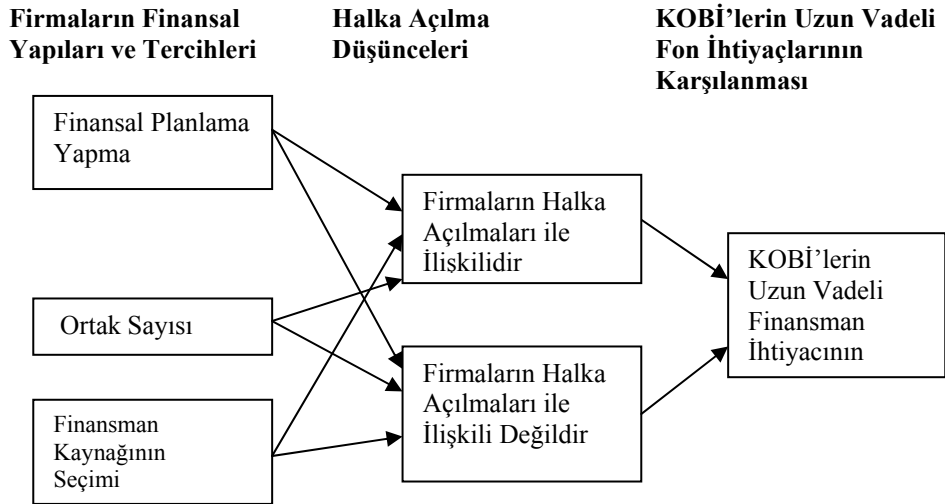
Firmaların Finansal Yapıları ve Tercihleri

Halka Açılma Düşünceleri

KOBİ'lerin Uzun Vadeli Fon İhtiyaçlarının Karşılanması

Finansal Planlama Yapma

Ortak Sayısı

Finansman Kaynağının Seçimi

Firmaların Halka Açılmaları ile İlişkilidir

Firmaların Halka Açılmaları ile İlişkili Değildir

KOBİ'lerin Uzun Vadeli Finansman İhtiyacının